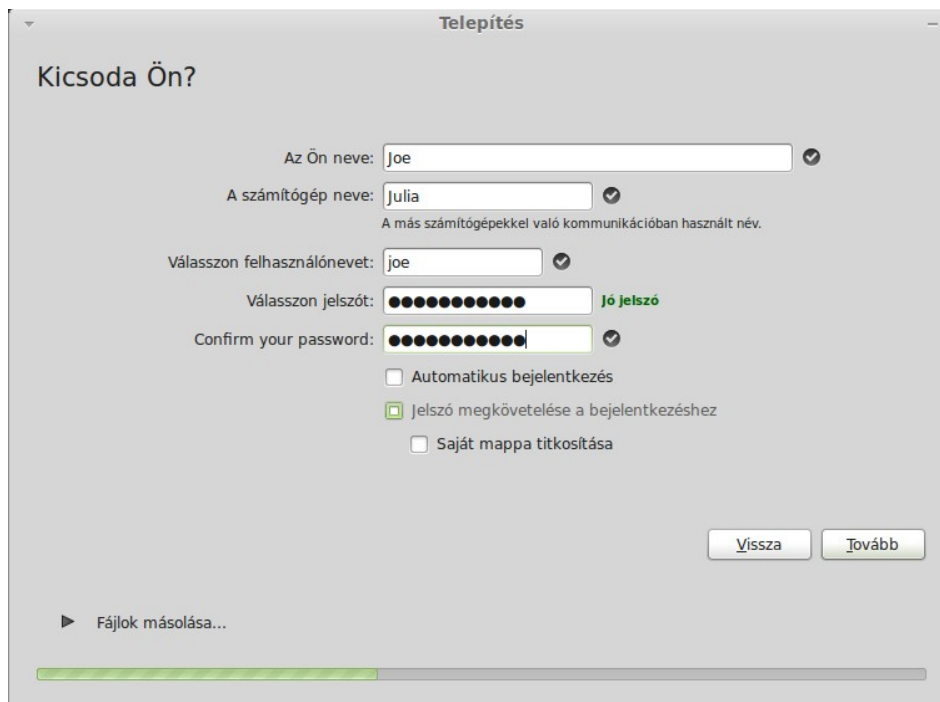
Telepítés

Kicsoda Ön?

Az Ön neve: Joe

A számítógép neve: Julia

A más számítógépekkel való kommunikációban használt név.

Válasszon felhasználónevet: joe

Válasszon jelszót: ●●●●●●●●●●● Jó jelszó

Confirm your password: ●●●●●●●●●●●

Automatikus bejelentkezés

Jelszó megkövetelése a bejelentkezéshez

Saját mappa titkosítása

Vissza

Tovább

Fájlok másolása...